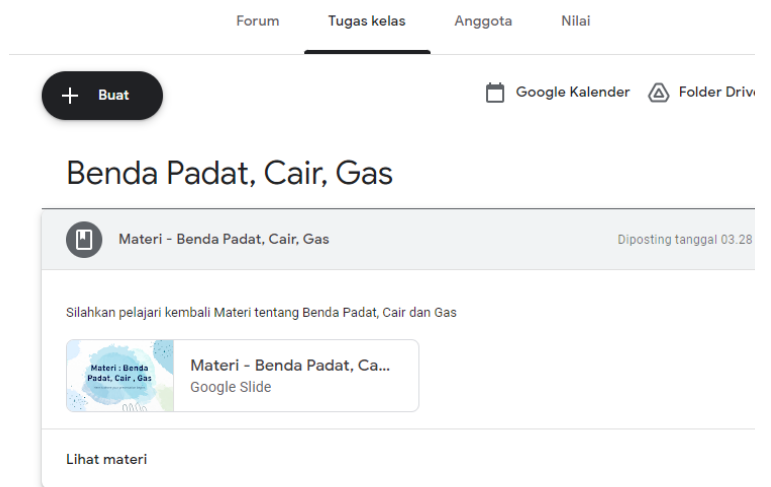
Forum Tugas kelas Anggota Nilai

Buat

Google Kalender Folder Driv

Benda Padat, Cair, Gas

Materi - Benda Padat, Cair, Gas

Diposting tanggal 03.28

Silahkan pelajari kembali Materi tentang Benda Padat, Cair dan Gas

Materi : Benda Padat, Cair , Gas

Materi - Benda Padat, Ca...
Google Slide

Lihat materi